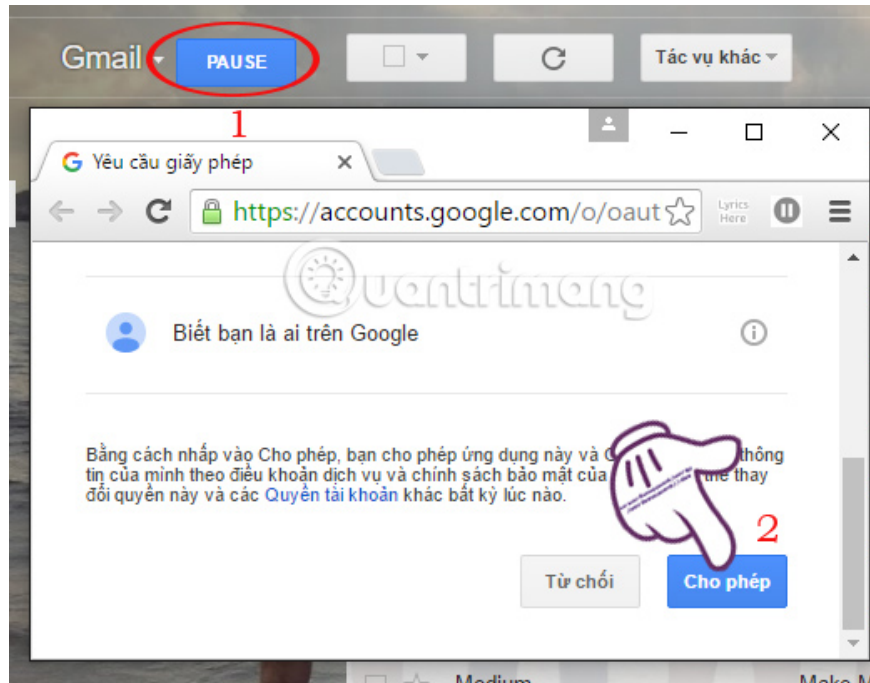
Gmail PAUSE

Tác vụ khác

1

Yêu cầu giấy phép

https://accounts.google.com/o/oaut

Lyrics Here

Quantrimang

Biết bạn là ai trên Google

Bằng cách nhấp vào Cho phép, bạn cho phép ứng dụng này và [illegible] thông tin của mình theo điều khoản dịch vụ và chính sách bảo mật của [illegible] thể thay đổi quyền này và các Quyền tài khoản khác bất kỳ lúc nào.

2

Từ chối

Cho phép

Medium

Make M